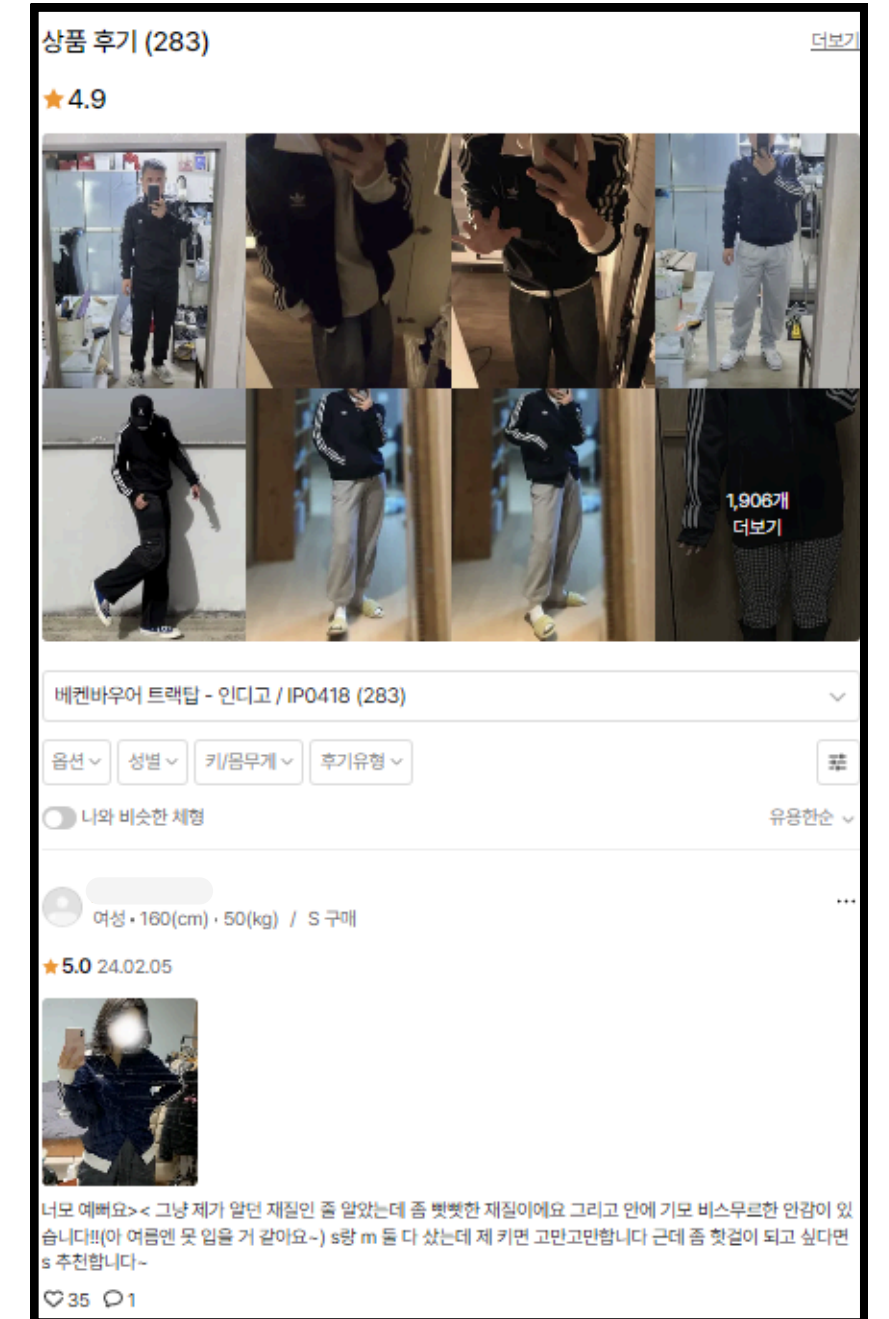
상품 후기 (283)

더보기

★4.9

1,906개
더보기

베켄바우어 트랙탑 - 인디고 / IP0418 (283)

옵션 성별 키/몸무게 후기유형

나와 비슷한 체형

유용한순

여성 • 160(cm) • 50(kg) / S 구매

★5.0 24.02.05

너모 예뻐요>< 그냥 제가 알던 재질인 줄 알았는데 좀 빳빳한 재질이에요 그리고 안에 기모 비스무르한 안감이 있습니다!!(아 여름엔 못 입을 거 같아요~) s랑 m 둘 다 샀는데 제 키면 고만고만합니다 근데 좀 핏걸이 되고 싶다면 s 추천합니다~

35 1